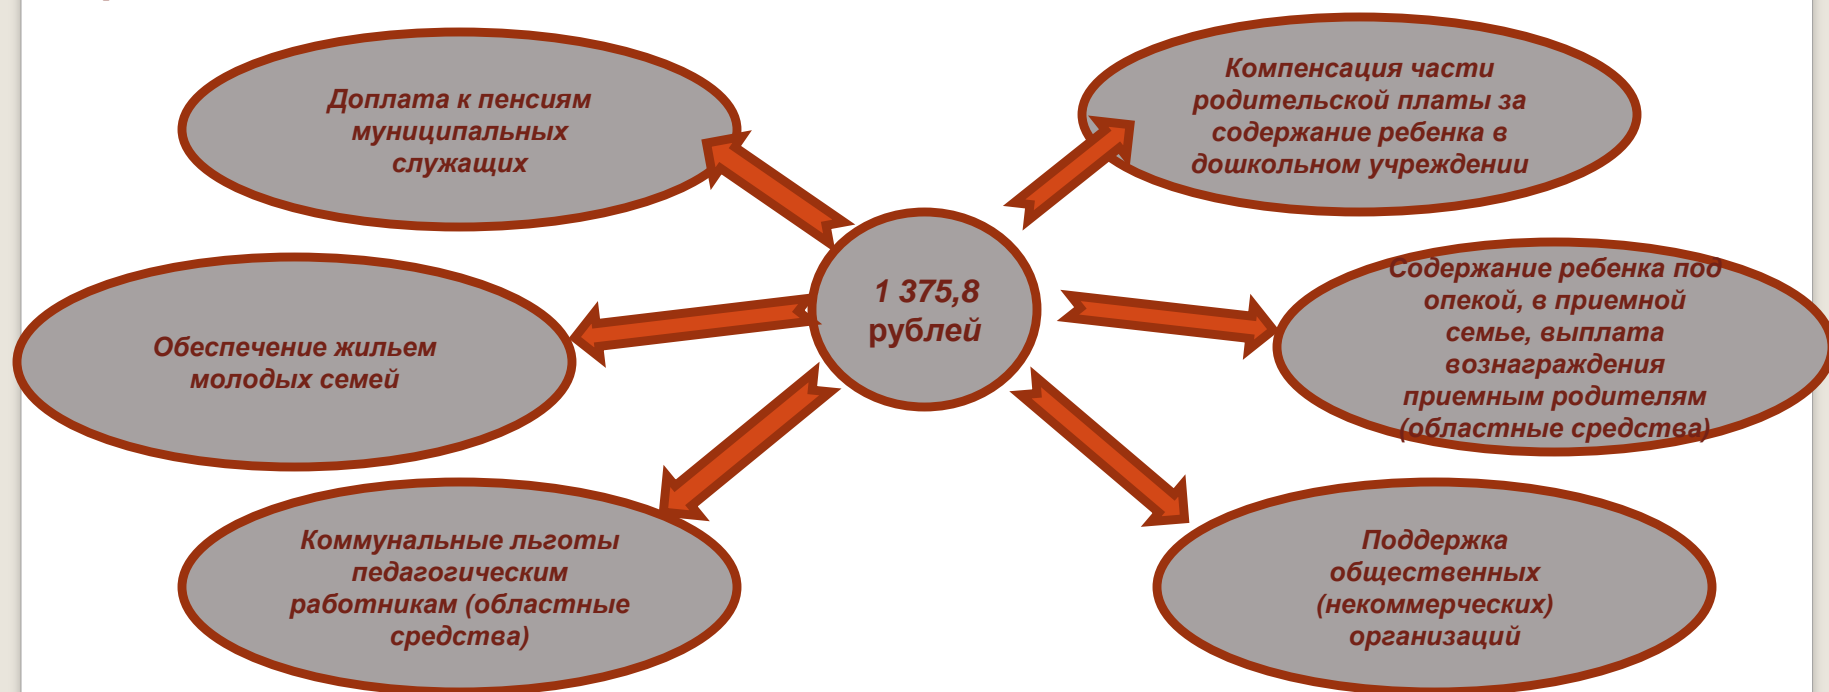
Доплата к пенсиям муниципальных служащих

Компенсация части родительской платы за содержание ребенка в дошкольном учреждении

1 375,8 рублей

Обеспечение жильем молодых семей

Содержание ребенка под опекой, в приемной семье, выплата вознаграждения приемным родителям (областные средства)

Коммунальные льготы педагогическим работникам (областные средства)

Поддержка общественных (некоммерческих) организаций